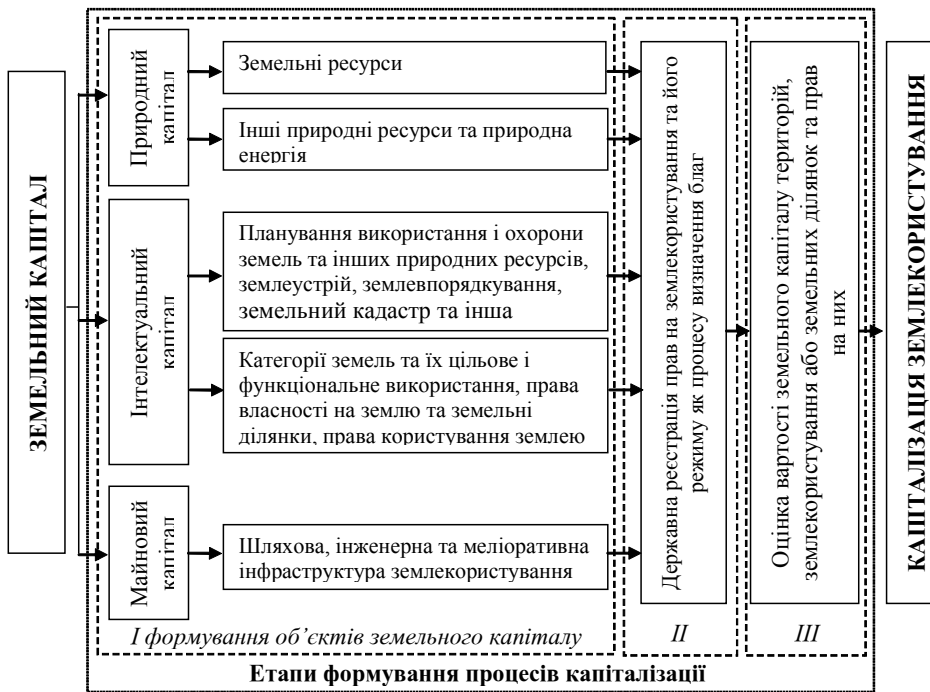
ЗЕМЕЛЬНИЙ КАПІТАЛ

Природний капітал

Земельні ресурси

Інші природні ресурси та природна енергія

Інтелектуальний капітал

Планування використання і охорони земель та інших природних ресурсів, землеустрій, землевпорядкування, земельний кадастр та інша

Категорії земель та їх цільове і функціональне використання, права власності на землю та земельні ділянки, права користування землею

Майновий капітал

Шляхова, інженерна та меліоративна інфраструктура землекористування

І формування об'єктів земельного капіталу

Державна реєстрація прав на землекористування та його режиму як процесу визначення благ

II

Оцінка вартості земельного капіталу територій, землекористування або земельних ділянок та прав на них

III

КАПІТАЛІЗАЦІЯ ЗЕМЛЕКОРИСТУВАННЯ

Етапи формування процесів капіталізації